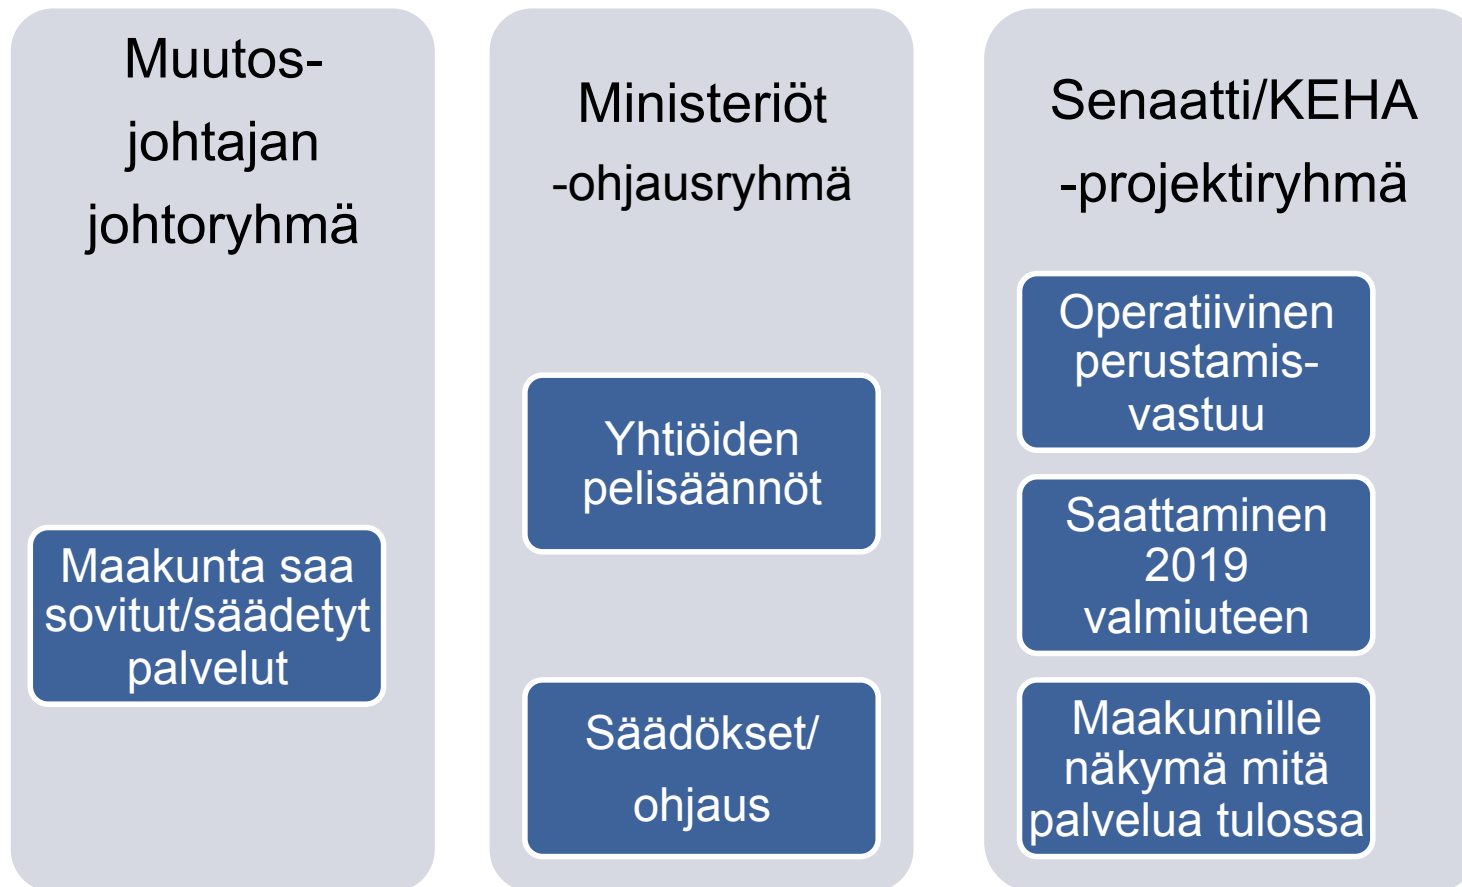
Muutos-johtajan johtoryhmä

Maakunta saa sovitut/säädetyt palvelut

Ministeriöt -ohjausryhmä

Yhtiöiden pelisäännöt

Säädökset/ ohjaus

Senaatti/KEHA -projektiryhmä

Operatiivinen perustamis-vastuu

Saattaminen 2019 valmiuteen

Maakunnille näkymä mitä palvelua tulossa